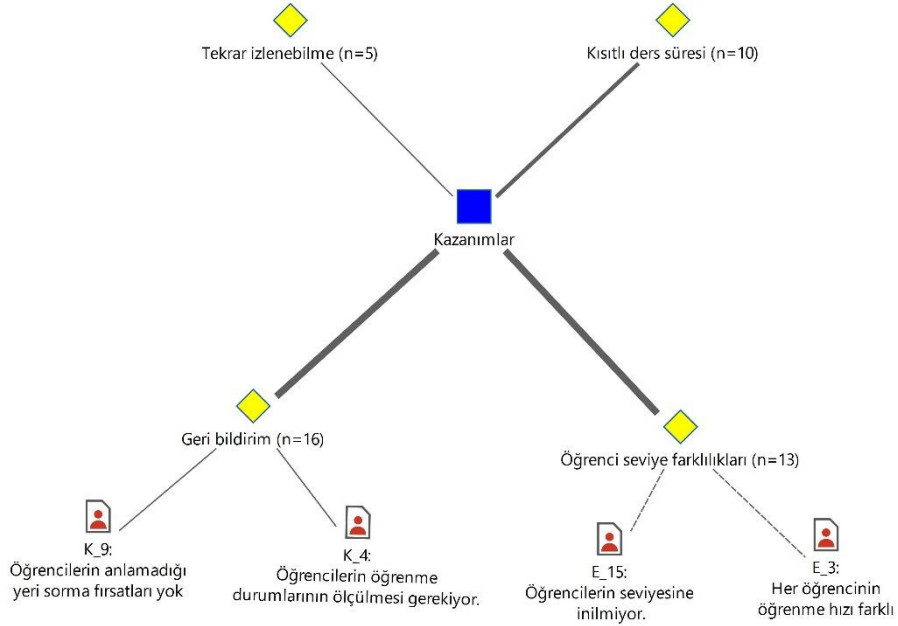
Tekrar izlenebilme (n=5)

Kısıtlı ders süresi (n=10)

Kazanımlar

Geri bildirim (n=16)

Öğrenci seviye farklılıkları (n=13)

K_9:
Öğrencilerin anlamadığı yeri sorma fırsatları yok

K_4:
Öğrencilerin öğrenme durumlarının ölçülmesi gerekiyor.

E_15:
Öğrencilerin seviyesine inilmiyor.

E_3:
Her öğrencinin öğrenme hızı farklı